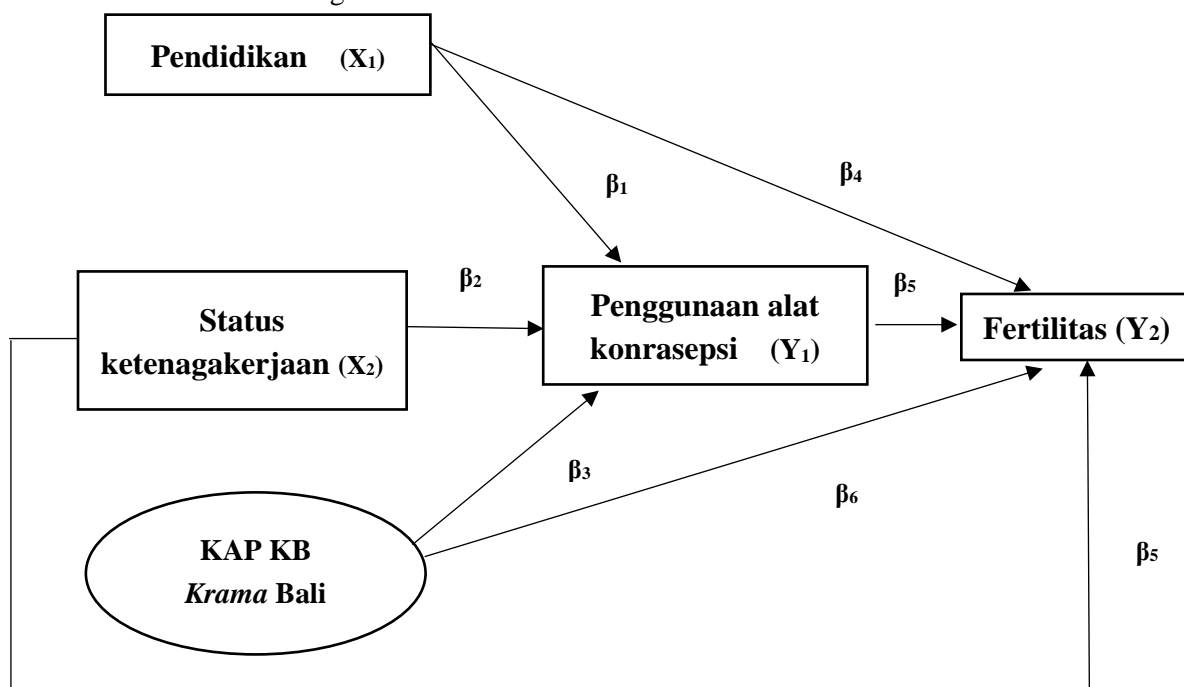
Pendidikan $(X_1)$

$\beta_1$

$\beta_4$

$\beta_2$

Status ketenagakerjaan $(X_2)$

Penggunaan alat konrasepsi $(Y_1)$

$\beta_5$

Fertilitas $(Y_2)$

$\beta_3$

$\beta_6$

KAP KB *Krama* Bali

$\beta_5$